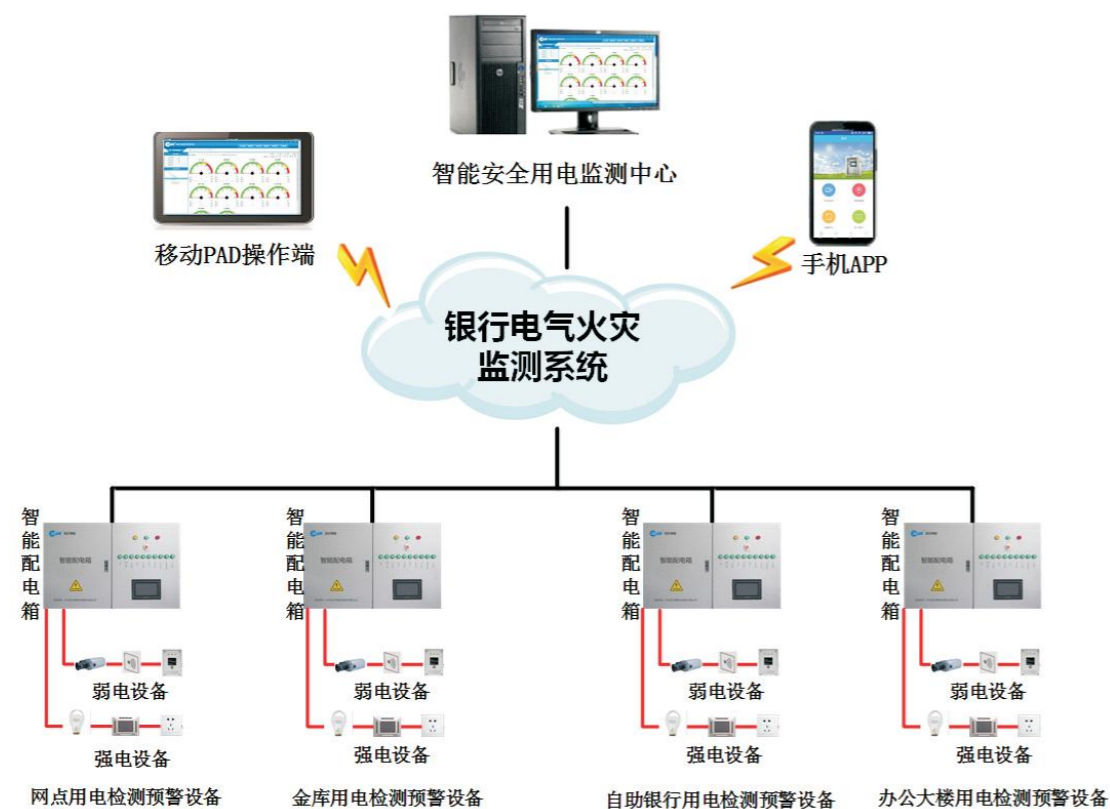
智能安全用电监测中心

移动PAD操作端

手机APP

银行电气火灾
监测系统

智能配电箱

弱电设备

强电设备

网点用电检测预警设备

智能配电箱

弱电设备

强电设备

金库用电检测预警设备

智能配电箱

弱电设备

强电设备

自助银行用电检测预警设备

智能配电箱

弱电设备

强电设备

办公大楼用电检测预警设备